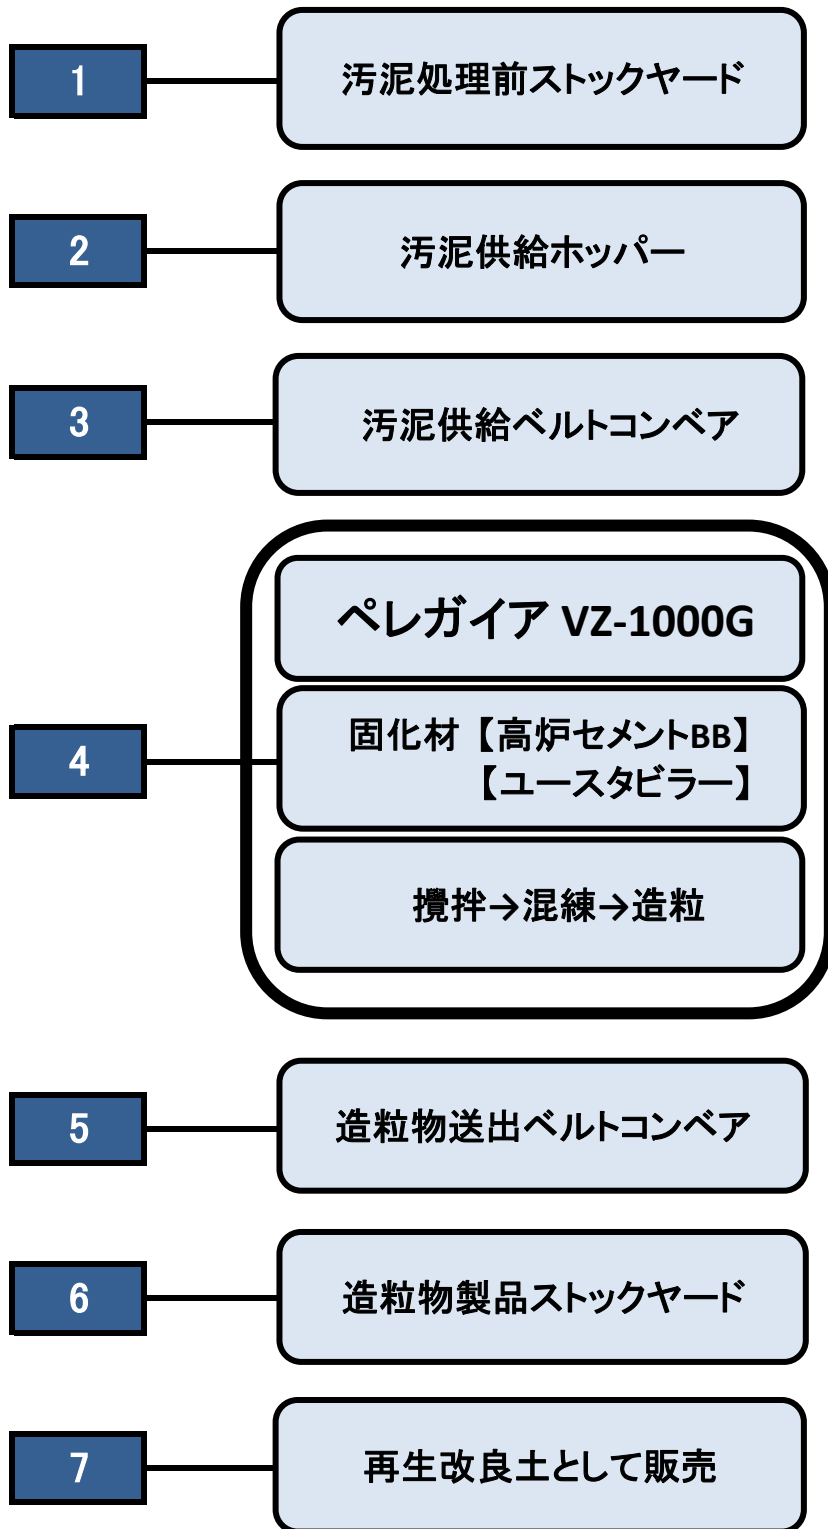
1

汚泥処理前ストックヤード

2

汚泥供給ホッパー

3

汚泥供給ベルトコンベア

4

ペレガイア VZ-1000G

固化材【高炉セメントBB】
【ユースタビラー】

撹拌→混練→造粒

5

造粒物送出ベルトコンベア

6

造粒物製品ストックヤード

7

再生改良土として販売